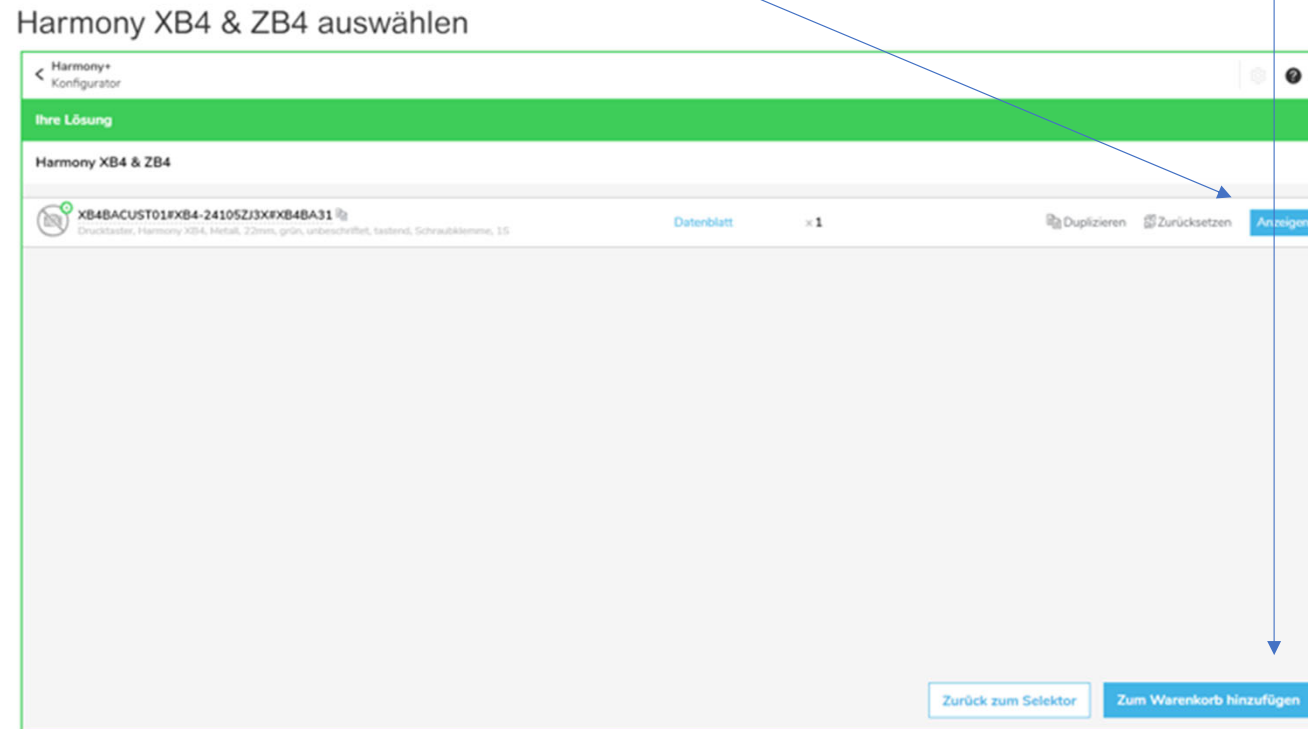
Harmony XB4 & ZB4 auswählen

Harmony+
Konfigurator

Ihre Lösung

Harmony XB4 & ZB4

XB4BACUST01#XB4-24105ZJ3X#XB4BA31
Drucktaster, Harmony XB4, Metall, 22mm, grün, unbeschriftet, tastend, Schraubklemme, 1S

Datenblatt

× 1

Duplizieren

Zurücksetzen

Anzeigen

Zurück zum Selektor

Zum Warenkorb hinzufügen